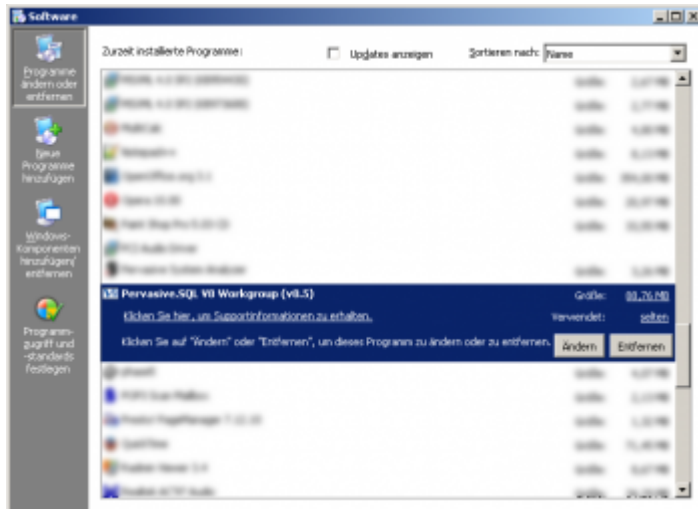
Software

Programme ändern oder entfernen

Neue Programme hinzufügen

Windows-Komponenten hinzufügen/ entfernen

Programmzugriff und -standards festlegen

Zurzeit installierte Programme:

Updates anzeigen

Sortieren nach: Name

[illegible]

Pervasive.SQL V8 Workgroup (v8.5)

Größe: 88,76 MB

Klicken Sie hier, um Supportinformationen zu erhalten.

Verwendet: selten

Klicken Sie auf "Ändern" oder "Entfernen", um dieses Programm zu ändern oder zu entfernen.

Ändern

Entfernen

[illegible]